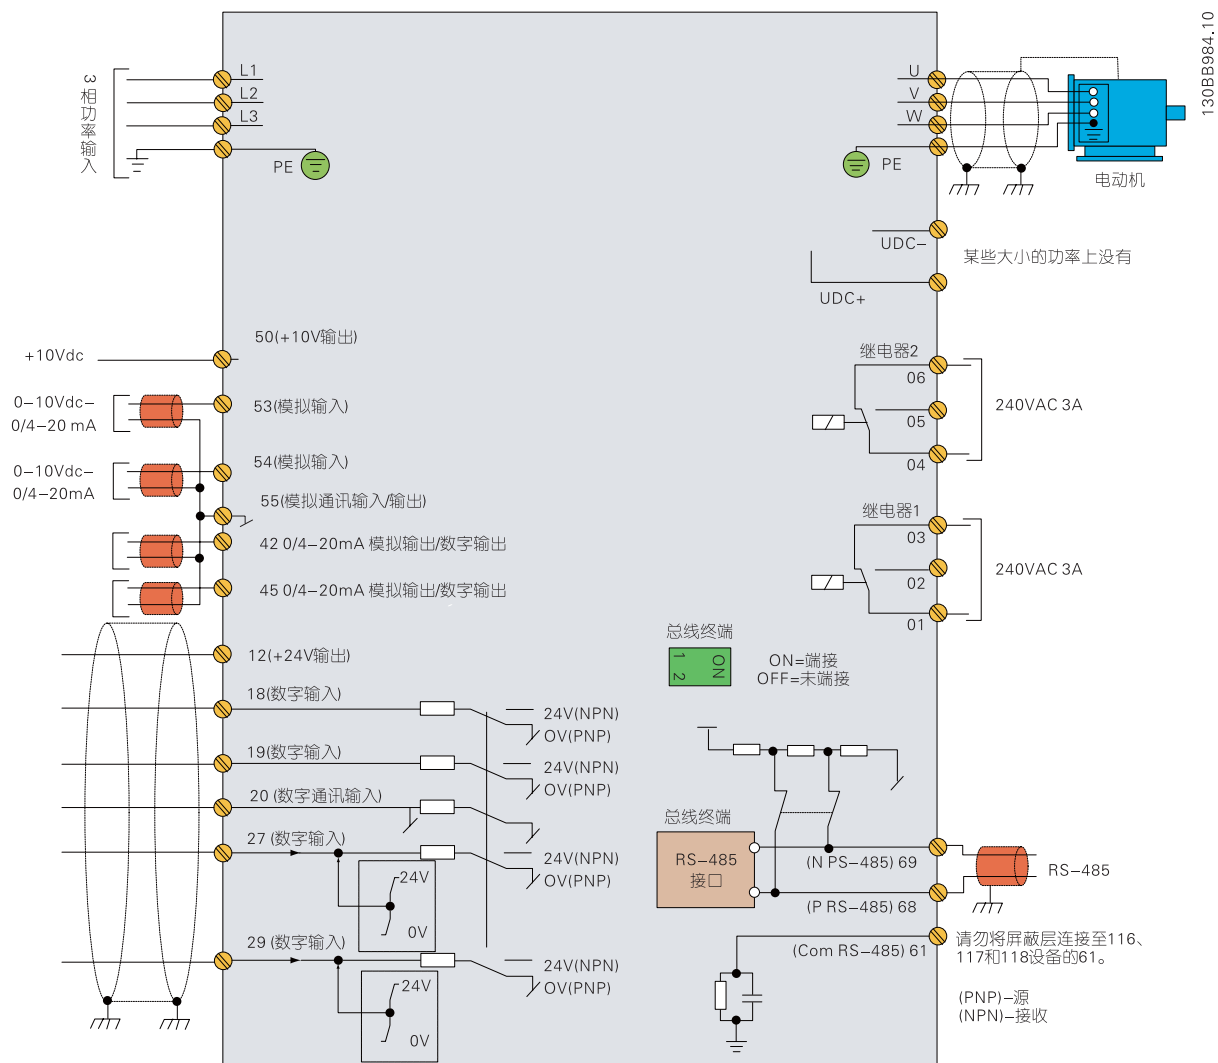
3相功率输入

L1
L2
L3
PE

U
V
W
PE
电动机

130BB984.10

UDC−
UDC+
某些大小的功率上没有

+10Vdc
50(+10V输出)

0–10Vdc–
0/4–20 mA
53(模拟输入)

0–10Vdc–
0/4–20mA
54(模拟输入)

55(模拟通讯输入/输出)
42 0/4–20mA 模拟输出/数字输出
45 0/4–20mA 模拟输出/数字输出

继电器2
06
05
04
240VAC 3A

继电器1
03
02
01
240VAC 3A

总线终端
ON
1 2
ON=端接
OFF=未端接

12(+24V输出)
18(数字输入)
24V(NPN)
OV(PNP)
19(数字输入)
24V(NPN)
OV(PNP)
20 (数字通讯输入)
27 (数字输入)
24V(NPN)
OV(PNP)
24V
0V
29 (数字输入)
24V(NPN)
OV(PNP)
24V
0V

总线终端
RS–485
接口
(N PS–485) 69
(P RS–485) 68
RS–485
(Com RS–485) 61
请勿将屏蔽层连接至116、117和118设备的61。

(PNP)–源
(NPN)–接收